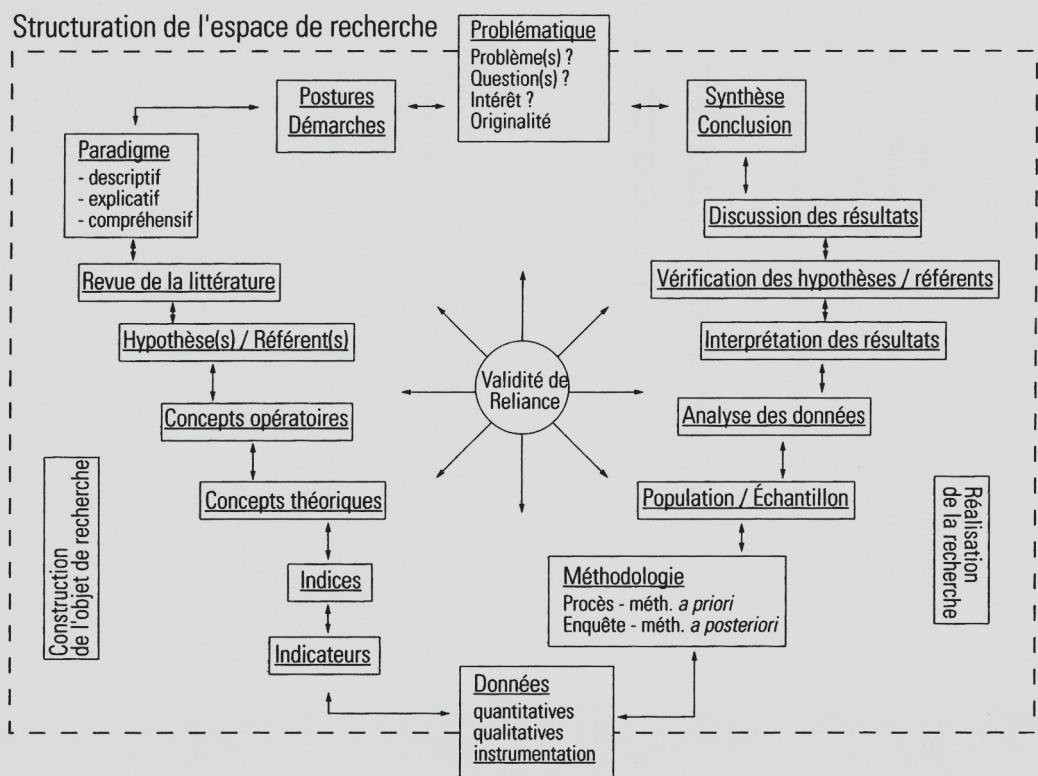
Structuration de l'espace de recherche

Problématique
Problème(s) ?
Question(s) ?
Intérêt ?
Originalité

Postures
Démarches

Synthèse
Conclusion

Paradigme
- descriptif
- explicatif
- compréhensif

Revue de la littérature

Hypothèse(s) / Référent(s)

Concepts opératoires

Concepts théoriques

Indices

Indicateurs

Validité de Reliance

Discussion des résultats

Vérification des hypothèses / référents

Interprétation des résultats

Analyse des données

Population / Échantillon

Méthodologie
Procès - méth. *a priori*
Enquête - méth. *a posteriori*

Données
quantitatives
qualitatives
instrumentation

Construction de l'objet de recherche

Réalisation de la recherche